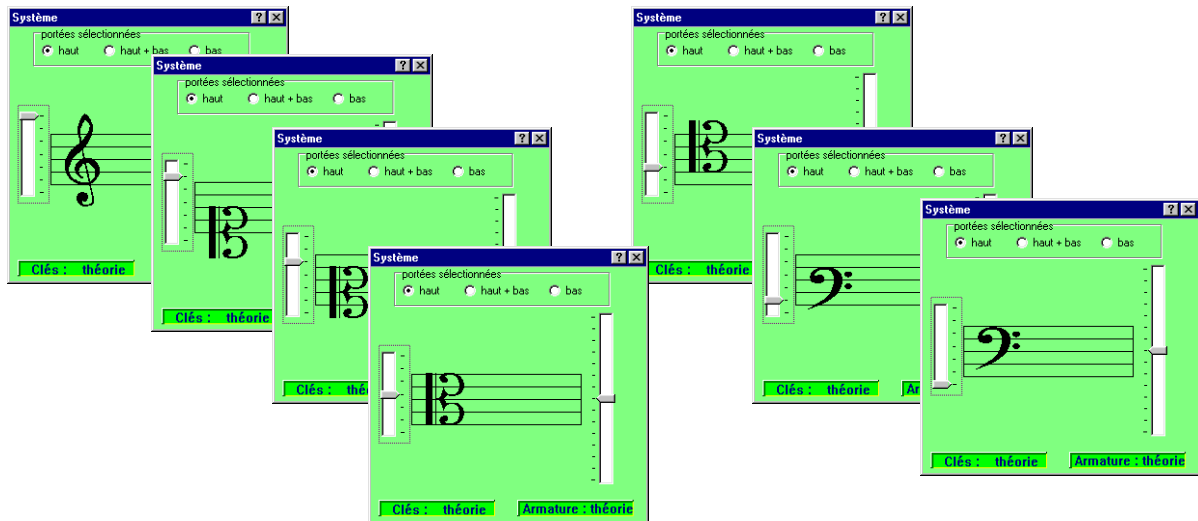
Système
? X
portées sélectionnées
haut haut + bas bas
Clés : théorie

Système
? X
portées sélectionnées
haut haut + bas bas
Clés : théorie

Système
? X
portées sélectionnées
haut haut + bas bas
Clés : théo

Système
? X
portées sélectionnées
haut haut + bas bas
Clés : théorie
Armature : théorie

Système
? X
portées sélectionnées
haut haut + bas bas
Clés : théorie

Système
? X
portées sélectionnées
haut haut + bas bas
Clés : théorie
Ar

Système
? X
portées sélectionnées
haut haut + bas bas
Clés : théorie
Armature : théorie